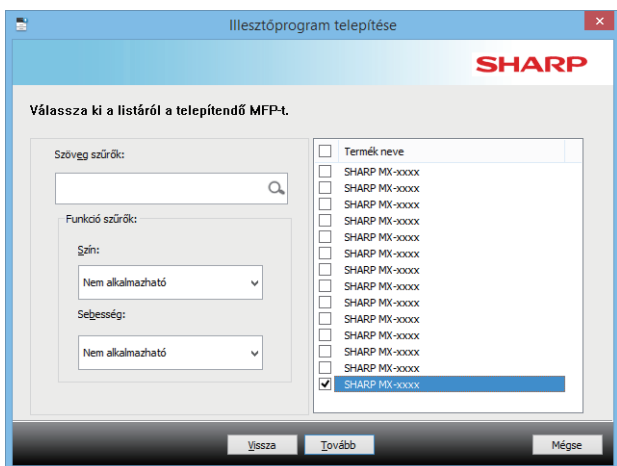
Illesztőprogram telepítése

SHARP

Válassza ki a listáról a telepítendő MFP-t.

Szöveg szűrők:

Funkció szűrők:

Szín:

Nem alkalmazható

Sebesség:

Nem alkalmazható

Termék neve

SHARP MX-xxxx

SHARP MX-xxxx

SHARP MX-xxxx

SHARP MX-xxxx

SHARP MX-xxxx

SHARP MX-xxxx

SHARP MX-xxxx

SHARP MX-xxxx

SHARP MX-xxxx

SHARP MX-xxxx

SHARP MX-xxxx

SHARP MX-xxxx

SHARP MX-xxxx

SHARP MX-xxxx

Vissza

Tovább

Mégse